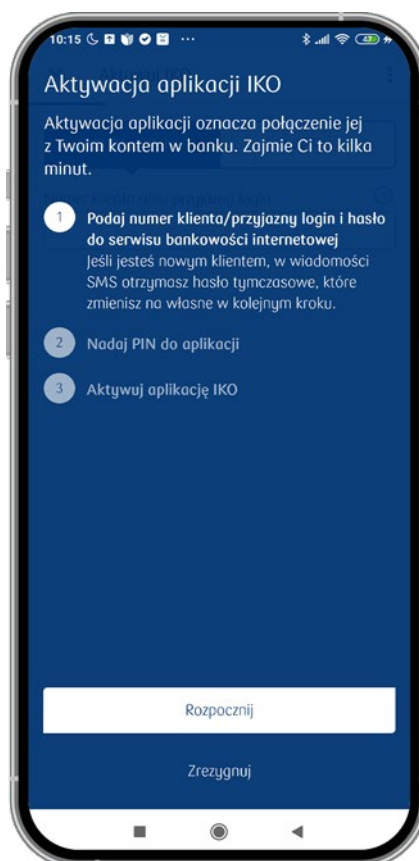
10:15 ··· 47

Aktywacja aplikacji IKO

Aktywacja aplikacji oznacza połączenie jej z Twoim kontem w banku. Zajmie Ci to kilka minut.

1 Podaj numer klienta/przyjazny login i hasło do serwisu bankowości internetowej
Jeśli jesteś nowym klientem, w wiadomości SMS otrzymasz hasło tymczasowe, które zmienisz na własne w kolejnym kroku.

2 Nadaj PIN do aplikacji

3 Aktywuj aplikację IKO

Rozpocznij

Zrezygnuj